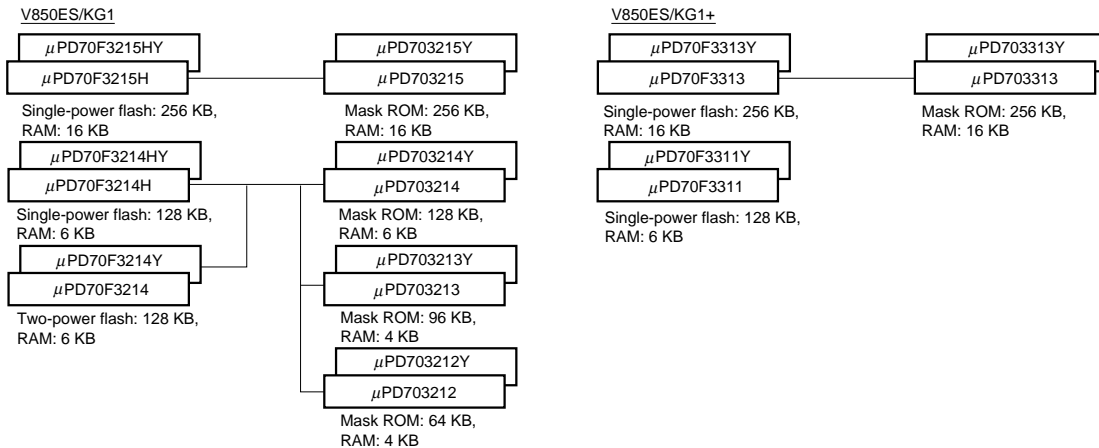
V850ES/KG1

$\mu$PD70F3215HY
$\mu$PD70F3215H
Single-power flash: 256 KB, RAM: 16 KB

$\mu$PD703215Y
$\mu$PD703215
Mask ROM: 256 KB, RAM: 16 KB

$\mu$PD70F3214HY
$\mu$PD70F3214H
Single-power flash: 128 KB, RAM: 6 KB

$\mu$PD703214Y
$\mu$PD703214
Mask ROM: 128 KB, RAM: 6 KB

$\mu$PD70F3214Y
$\mu$PD70F3214
Two-power flash: 128 KB, RAM: 6 KB

$\mu$PD703213Y
$\mu$PD703213
Mask ROM: 96 KB, RAM: 4 KB

$\mu$PD703212Y
$\mu$PD703212
Mask ROM: 64 KB, RAM: 4 KB

V850ES/KG1+

$\mu$PD70F3313Y
$\mu$PD70F3313
Single-power flash: 256 KB, RAM: 16 KB

$\mu$PD703313Y
$\mu$PD703313
Mask ROM: 256 KB, RAM: 16 KB

$\mu$PD70F3311Y
$\mu$PD70F3311
Single-power flash: 128 KB, RAM: 6 KB